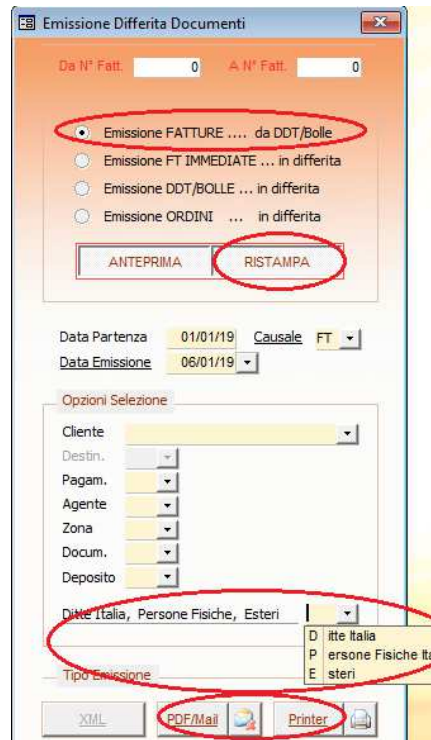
Emissione Differita Documenti

Da N° Fatt. 0 A N° Fatt. 0

Emissione FATTURE .... da DDT/Bolle
Emissione FT IMMEDIATE ... in differita
Emissione DDT/BOLLE ... in differita
Emissione ORDINI ... in differita

ANTEPRIMA RISTAMPA

Data Partenza 01/01/19 Causale FT
Data Emissione 06/01/19

Opzioni Selezione

Cliente
Destin.
Pagam.
Agente
Zona
Docum.
Deposito

Ditte Italia, Persone Fisiche, Esteri

D itte Italia
P ersone Fisiche Ita
E steri

Tipo Emissione

XML PDF/Mail Printer